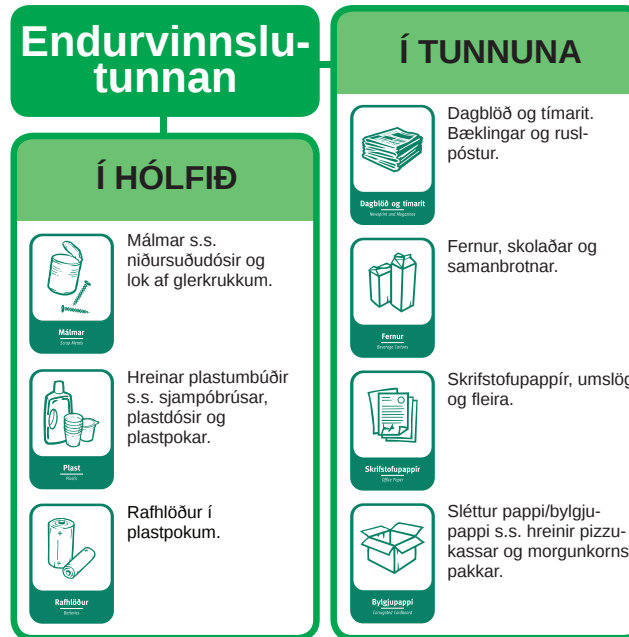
Endurvinnslutunnan

Í HÓLFIÐ

Málmar
Scrap Metals

Málmar s.s. niðursuðudósir og lok af glerkrukkum.

Plast
Plastic

Hreinar plastumbúðir s.s. sjampóbrúsar, plastdósir og plastpokar.

Rafhlöður
Batteries

Rafhlöður í plastpokum.

Í TUNNUNA

Dagblöð og tímarit
Newsprint and Magazines

Dagblöð og tímarit. Bæklingar og ruslpóstur.

Fernur
Beverage Cartons

Fernur, skolaðar og samanbrotnar.

Skrifstofupappír
Office Paper

Skrifstofupappír, umslög og fleira.

Bylgjupappi
Corrugated Cardboard

Sléttur pappi/bylgjupappi s.s. hreinir pizzukassar og morgunkorns pakkar.